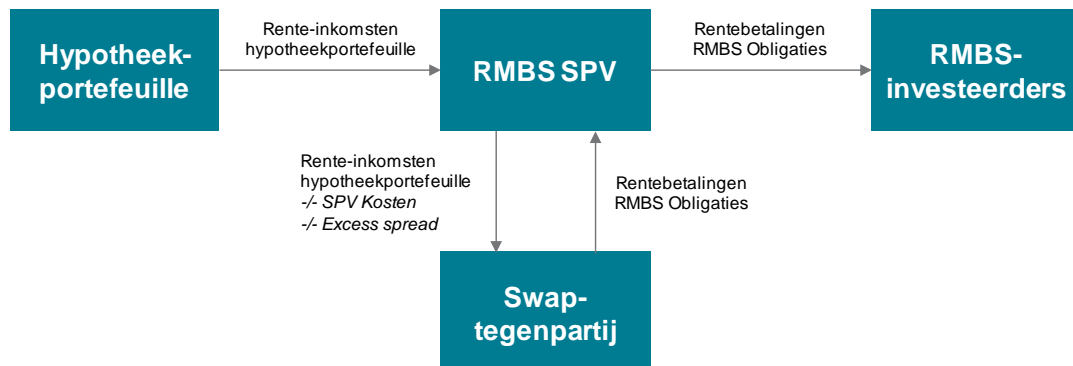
Hypotheek-portefeuille

Rente-inkomsten hypotheekportefeuille

RMBS SPV

Rentebetalingen RMBS Obligaties

RMBS-investeerders

Rente-inkomsten hypotheekportefeuille
-/- SPV Kosten
-/- Excess spread

Rentebetalingen RMBS Obligaties

Swap-tegenpartij